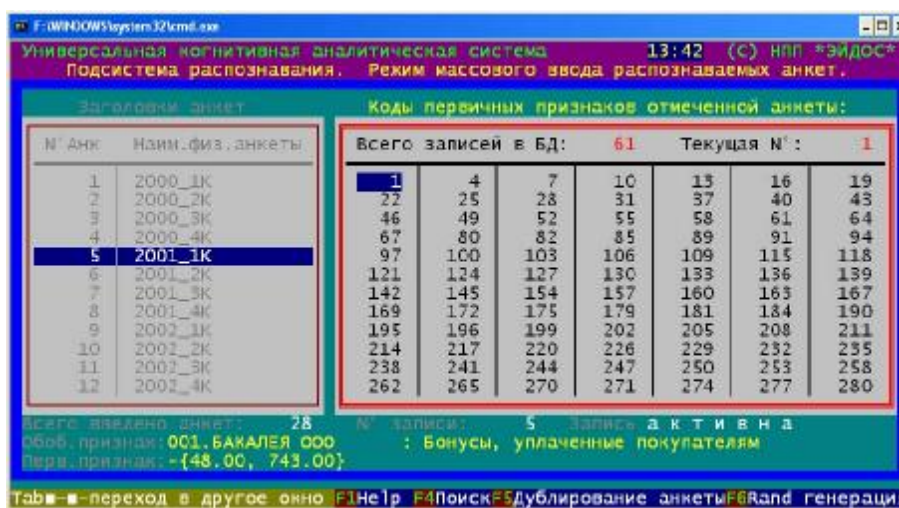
F:\WINDOWS\system32\cmd.exe

Универсальная когнитивная аналитическая система 13:42 (C) НПП *ЭЙДОС*
Подсистема распознавания. Режим массового ввода распознаваемых анкет.

Заголовки анкет

| N°Анк | Наим.физ.анкеты |
|---|---|
| 1 | 2000_1K |
| 2 | 2000_2K |
| 3 | 2000_3K |
| 4 | 2000_4K |
| 5 | 2001_1K |
| 6 | 2001_2K |
| 7 | 2001_3K |
| 8 | 2001_4K |
| 9 | 2002_1K |
| 10 | 2002_2K |
| 11 | 2002_3K |
| 12 | 2002_4K |

Коды первичных признаков отмеченной анкеты:

Всего записей в БД: 61 Текущая N°: 1

| | | | | | | |
|---|---|---|---|---|---|---|
| 1 | 4 | 7 | 10 | 13 | 16 | 19 |
| 22 | 25 | 28 | 31 | 37 | 40 | 43 |
| 46 | 49 | 52 | 55 | 58 | 61 | 64 |
| 67 | 80 | 82 | 85 | 89 | 91 | 94 |
| 97 | 100 | 103 | 106 | 109 | 115 | 118 |
| 121 | 124 | 127 | 130 | 133 | 136 | 139 |
| 142 | 145 | 154 | 157 | 160 | 163 | 167 |
| 169 | 172 | 175 | 179 | 181 | 184 | 190 |
| 195 | 196 | 199 | 202 | 205 | 208 | 211 |
| 214 | 217 | 220 | 226 | 229 | 232 | 235 |
| 238 | 241 | 244 | 247 | 250 | 253 | 258 |
| 262 | 265 | 270 | 271 | 274 | 277 | 280 |

Всего введено анкет: 28 N° записи: 5 Запись а к т и в н а
Обоб.признак: 001.БАКАЛЕЯ ООО : Бонусы, уплаченные покупателям
Перв.признак: -{48.00, 743.00}

Tab■-■-переход в другое окно F1Help F4Поиск F5Дублирование анкеты F6Rand генераци